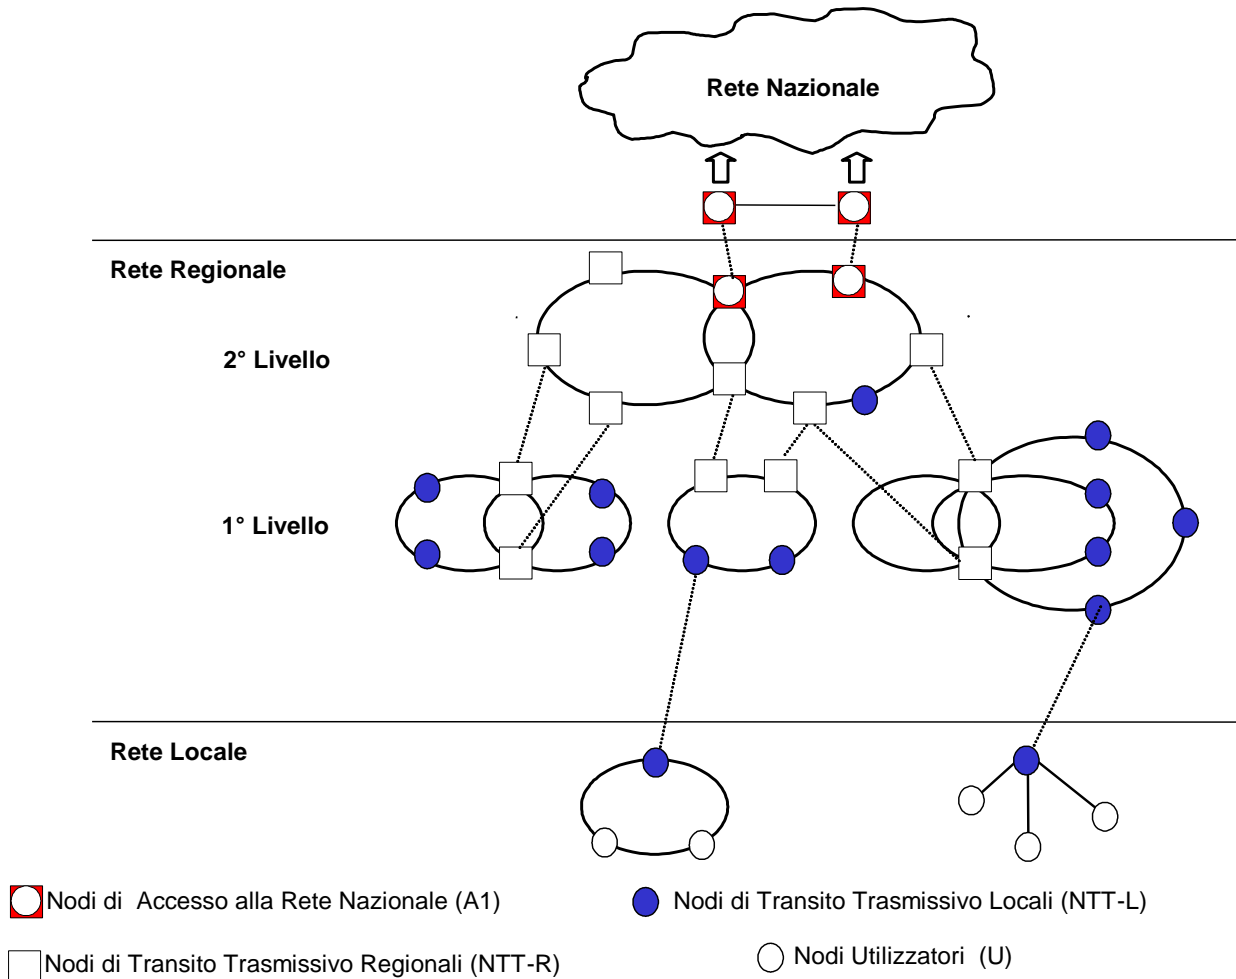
Rete Nazionale

Rete Regionale

2° Livello

1° Livello

Rete Locale

Nodi di Accesso alla Rete Nazionale (A1)

Nodi di Transito Trasmissivo Locali (NTT-L)

Nodi di Transito Trasmissivo Regionali (NTT-R)

Nodi Utilizzatori (U)